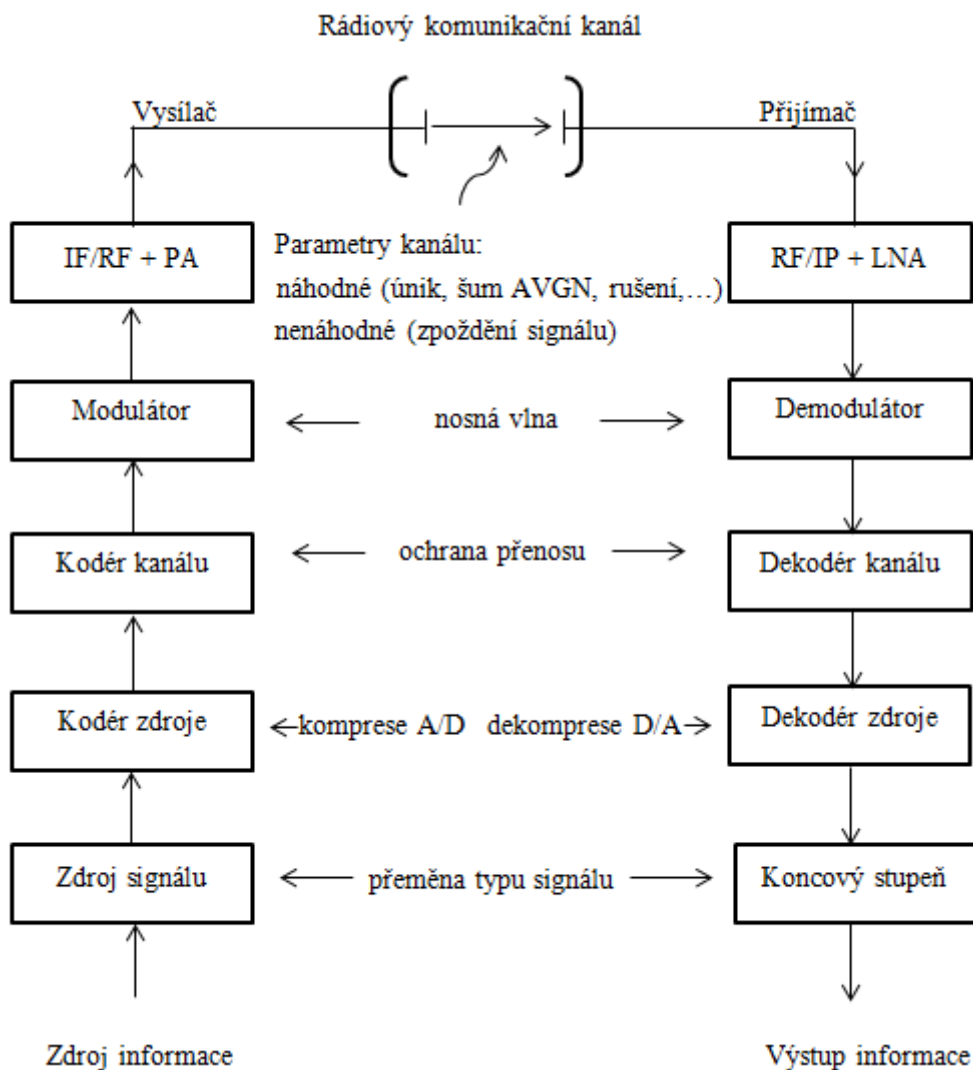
Rádiový komunikační kanál

Vysílač

Přijímač

IF/RF + PA

Parametry kanálu:
náhodné (únik, šum AVGN, rušení,…)
nenáhodné (zpoždění signálu)

RF/IP + LNA

Modulátor

nosná vlna

Demodulátor

Kodér kanálu

ochrana přenosu

Dekodér kanálu

Kodér zdroje

komprese A/D dekomprese D/A

Dekodér zdroje

Zdroj signálu

přeměna typu signálu

Koncový stupeň

Zdroj informace

Výstup informace